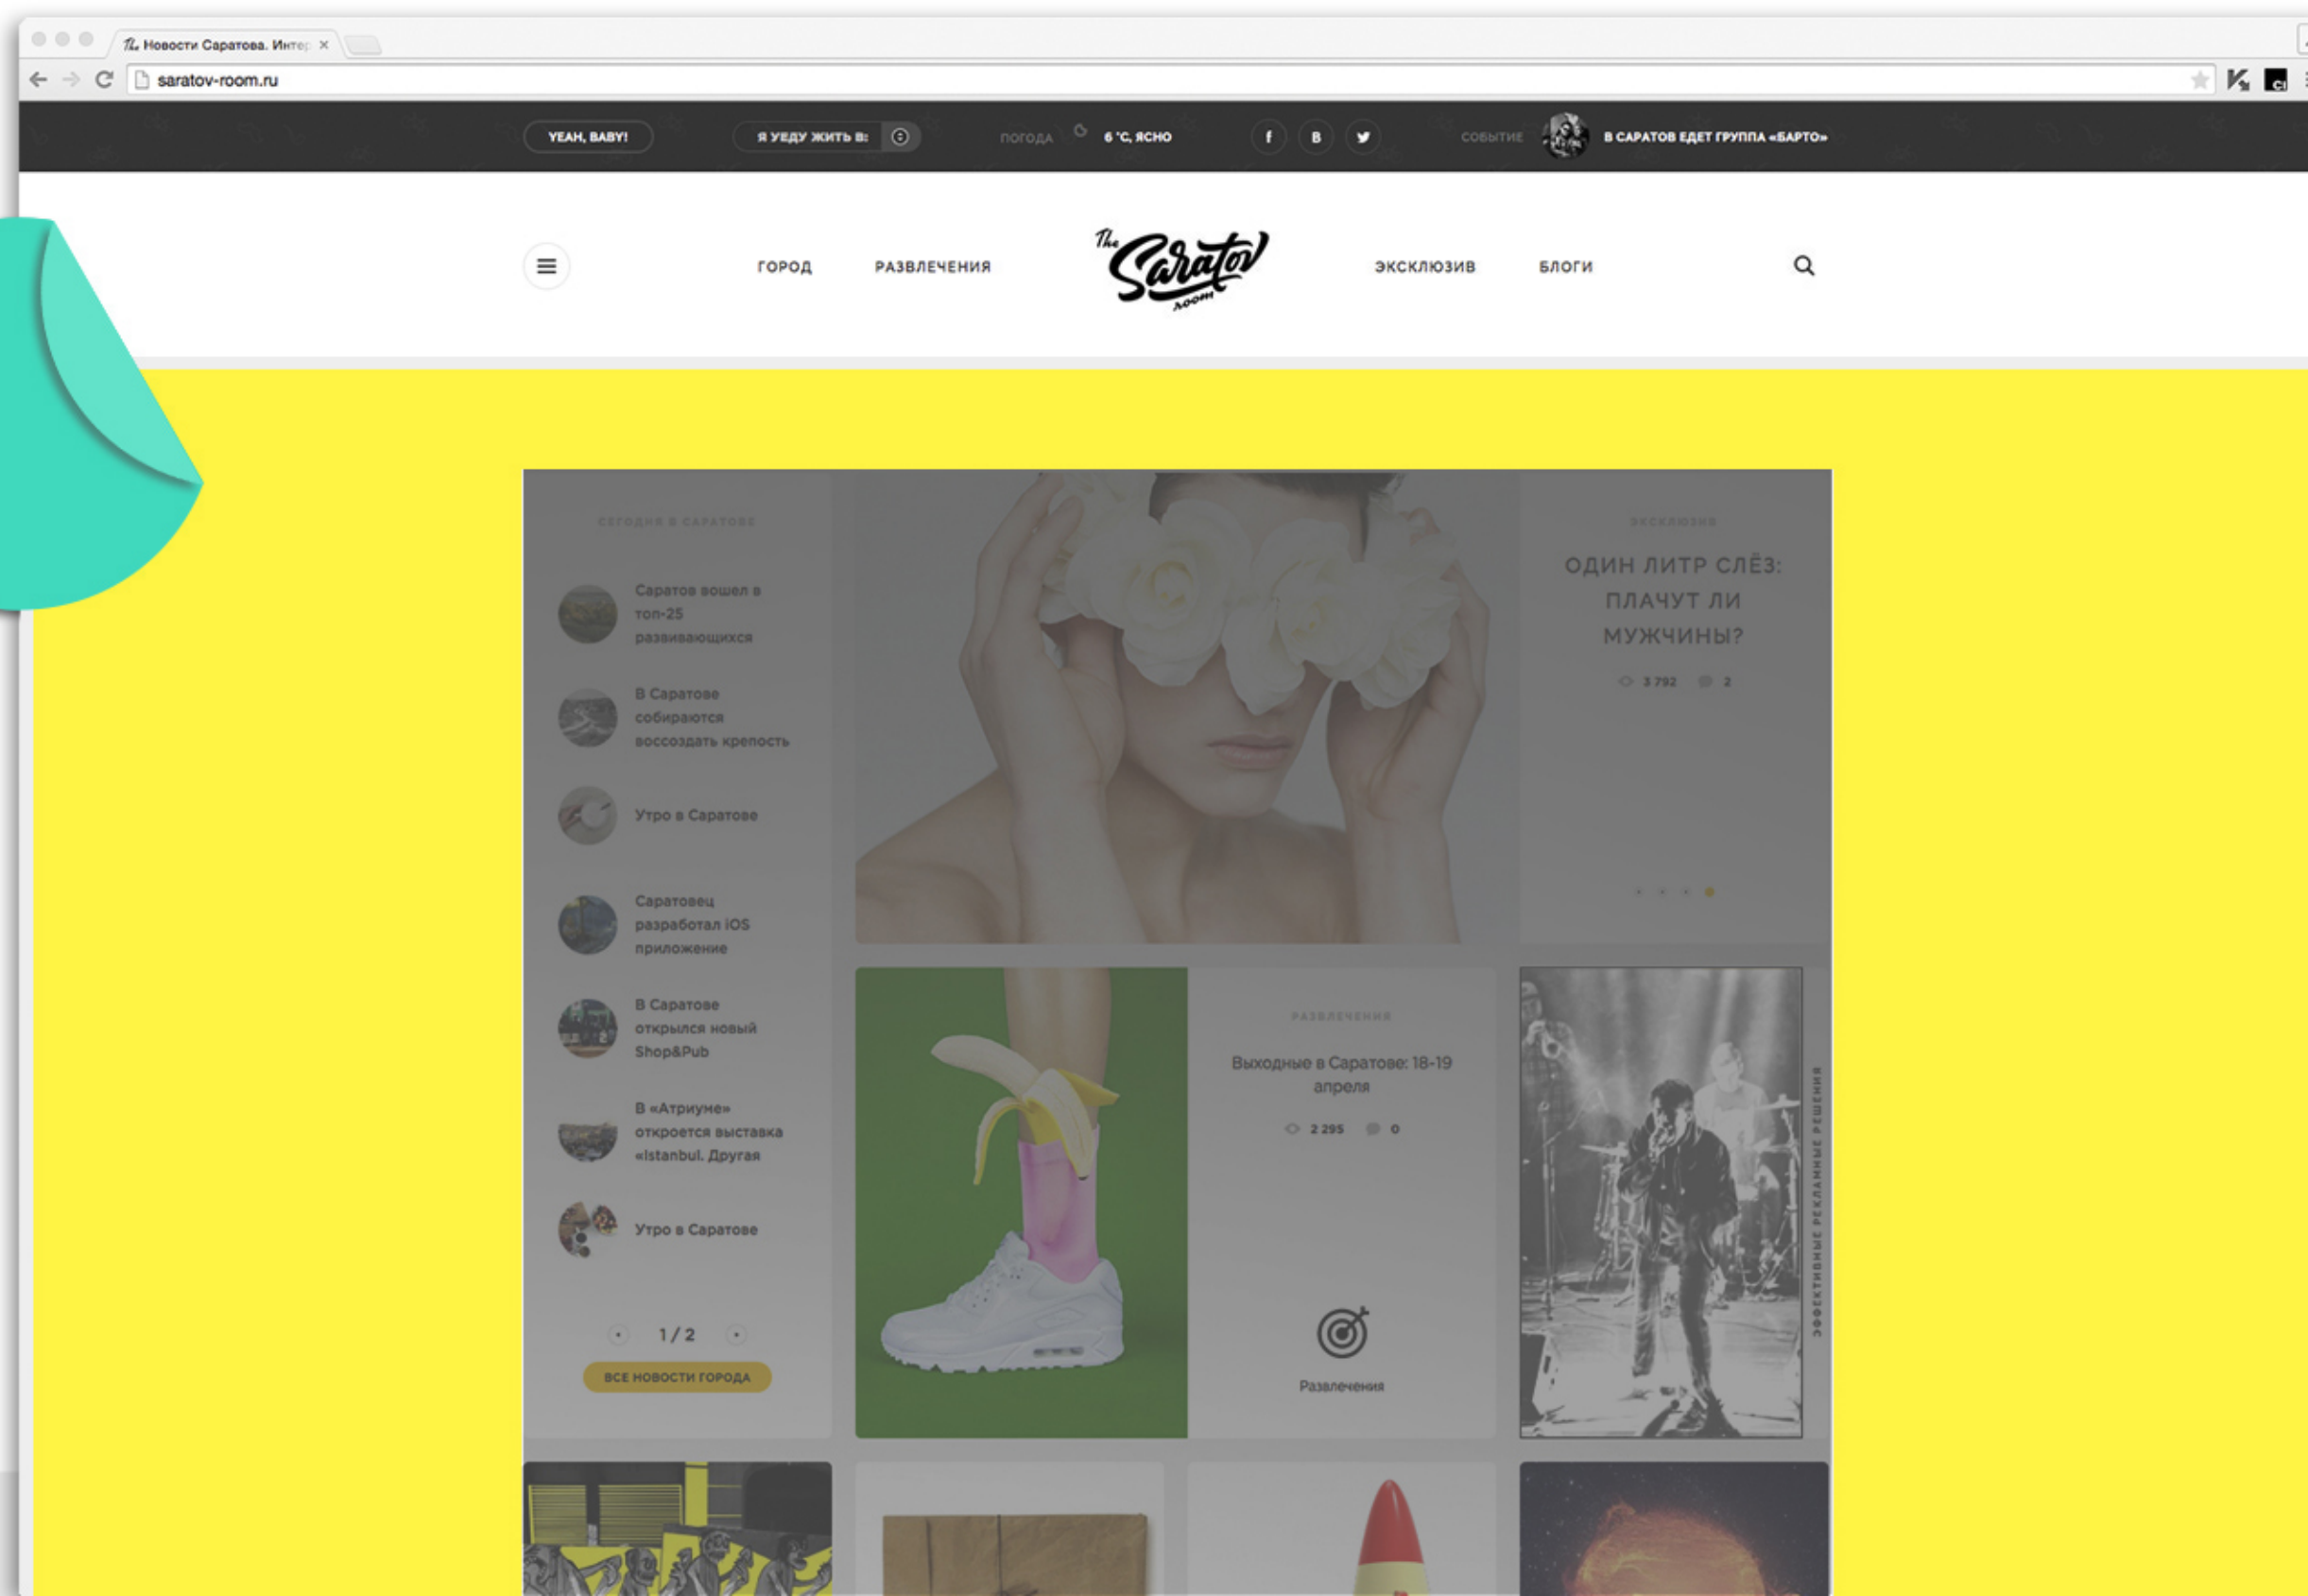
Новости Саратова. Интер ×

saratov-room.ru

YEAH, BABY!

Я УЕДУ ЖИТЬ В:

ПОГОДА 6 °C, ЯСНО

f В

СОБЫТИЕ В САРАТОВ ЕДЕТ ГРУППА «БАРТО»

ГОРОД РАЗВЛЕЧЕНИЯ

The Saratov room

ЭКСКЛЮЗИВ БЛОГИ

СЕГОДНЯ В САРАТОВЕ

Саратов вошел в топ-25 развивающихся

В Саратове собираются воссоздать крепость

Утро в Саратове

Саратовец разработал iOS приложение

В Саратове открылся новый Shop&Pub

В «Атриуме» откроется выставка «Istanbul. Другая

Утро в Саратове

1 / 2

ВСЕ НОВОСТИ ГОРОДА

ЭКСКЛЮЗИВ

ОДИН ЛИТР СЛЁЗ: ПЛАЧУТ ЛИ МУЖЧИНЫ?

3 792 2

РАЗВЛЕЧЕНИЯ

Выходные в Саратове: 18-19 апреля

2 295 0

Развлечения

ЭФФЕКТИВНЫЕ РЕКЛАМНЫЕ РЕШЕНИЯ